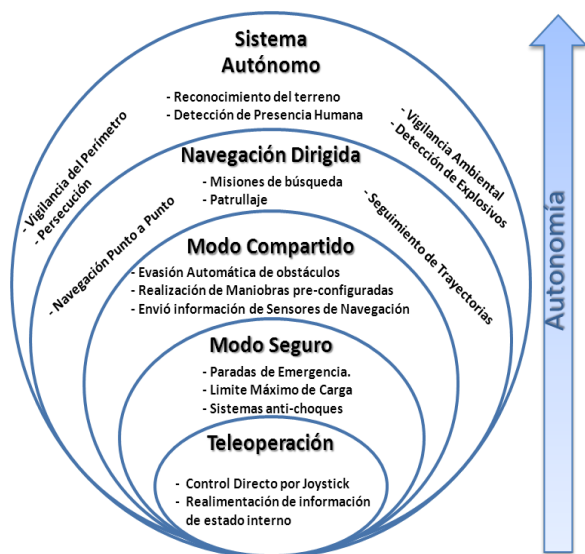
Sistema Autónomo

- Reconocimiento del terreno
- Detección de Presencia Humana

- Vigilancia del Perímetro
- Persecución

- Vigilancia Ambiental
- Detección de Explosivos

Navegación Dirigida

- Misiones de búsqueda
- Patrullaje

- Navegación Punto a Punto

- Seguimiento de Trayectorias

Modo Compartido

- Evasión Automática de obstáculos
- Realización de Maniobras pre-configuradas
- Envió información de Sensores de Navegación

Modo Seguro

- Paradas de Emergencia.
- Limite Máximo de Carga
- Sistemas anti-choques

Teleoperación

- Control Directo por Joystick
- Realimentación de información de estado interno

Autonomía